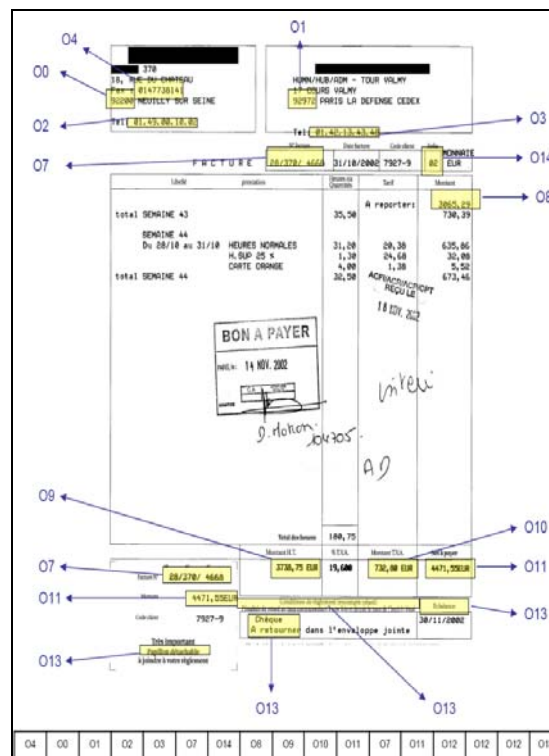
O4
O0
O2
O1
O3
O7
O14
O8

370
18, RUE DU CHATEAU
Fax : 014773814
92200 NEUILLY SUR SEINE
Tel: 01.45.08.10.85

HOMN/HUB/ADM - TOUR VALMY
17 COURS VALMY
92972 PARIS LA DEFENSE CEDEX
Tel: 01.42.13.43.48

FACTURE
N° facture 28/370/ 4668
Date facture 31/10/2002
Code client 7927-9
02
MONNAIE EUR

| Libellé | prestation | Heures ou Quantités | Tarif | Montant |
|---|---|---|---|---|
| | | | A reporter: | 3065,29 |
| total SEMAINE 43 | | 35,50 | | 730,39 |
| SEMAINE 44 | | | | |
| Du 28/10 au 31/10 | HEURES NORMALES | 31,20 | 20,38 | 635,86 |
| | H.SUP 25 % | 1,30 | 24,68 | 32,08 |
| | CARTE ORANGE | 4,00 | 1,38 | 5,52 |
| total SEMAINE 44 | | 32,50 | | 673,46 |

ACPA/CACP/CCP/CPT
REÇU LE
18 NOV. 2002

BON A PAYER
PAYE le 14 NOV. 2002

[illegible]
D. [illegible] 104705
AD

Total des heures 180,75

O9
O10
O7
O11
O11
O13
O13

| Montant H.T. | % T.V.A. | Montant T.V.A. | Net à payer |
|---|---|---|---|
| 3738,75 EUR | 19,600 | 732,80 EUR | 4471,55EUR |

Facture N° 28/370/ 4668
Montant 4471,55EUR
Code client 7927-9
Conditions de règlement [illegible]
Chèque
A retourner dans l'enveloppe jointe
Echéance 30/11/2002

Très important
Papillon détachable
à joindre à votre règlement

O13
O13
O13

| O4 | O0 | O1 | O2 | O3 | O7 | O14 | O8 | O9 | O10 | O11 | O7 | O11 | O12 | O12 | O12 | O1 |
|---|---|---|---|---|---|---|---|---|---|---|---|---|---|---|---|---|